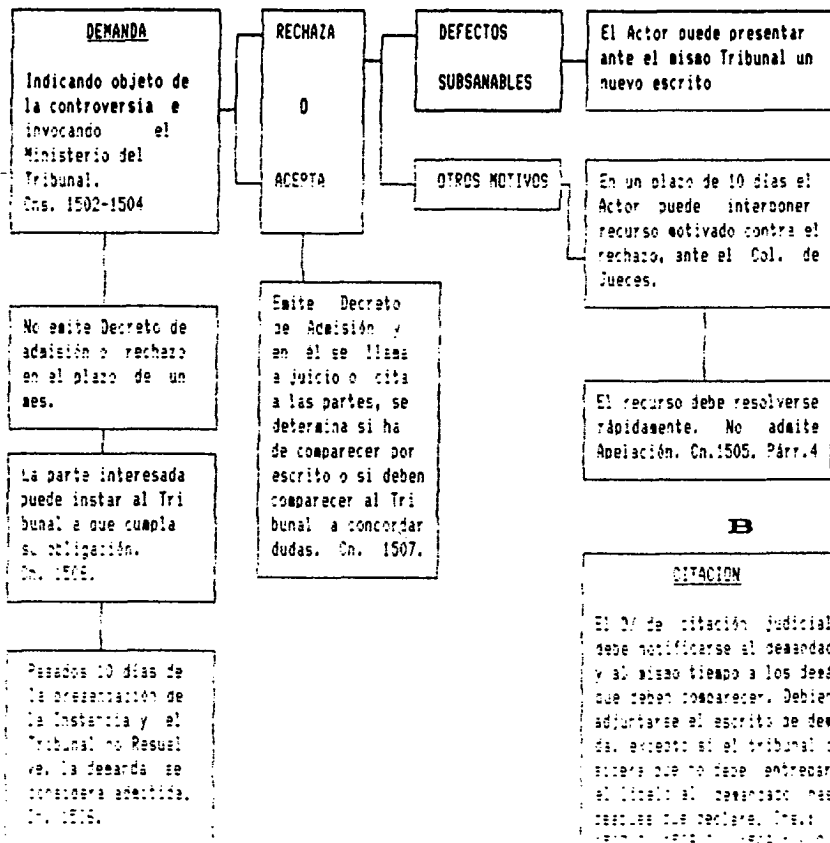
DEMANDA

Indicando objeto de la controversia e invocando el Ministerio del Tribunal. Cns. 1502-1504

RECHAZA

O

ACEPTA

DEFECTOS SUBSANABLES

El Actor puede presentar ante el mismo Tribunal un nuevo escrito

OTROS MOTIVOS

En un plazo de 10 días el Actor puede interponer recurso motivado contra el rechazo, ante el Col. de Jueces.

El recurso debe resolverse rápidamente. No admite Apelación. Cn.1505. Párr.4

No emite Decreto de admisión o rechazo en el plazo de un mes.

La parte interesada puede instar al Tribunal a que cumpla su obligación. Cn. 1506.

Pasados 10 días de la presentación de la Instancia y el Tribunal no Resuelve, la demanda se considera admitida. Cn. 1506.

Emite Decreto de Admisión y en él se llama a juicio o cita a las partes, se determina si ha de comparecer por escrito o si deben comparecer al Tribunal a concordar dudas. Cn. 1507.

B

CITACION

El D/ de citación judicial debe notificarse al demandado y al mismo tiempo a los demás que deben comparecer. Debiendo adjuntarse el escrito de demanda, excepto si el tribunal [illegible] que no debe entregarse el libelo al demandado hasta después que declare. Cns.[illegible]
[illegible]